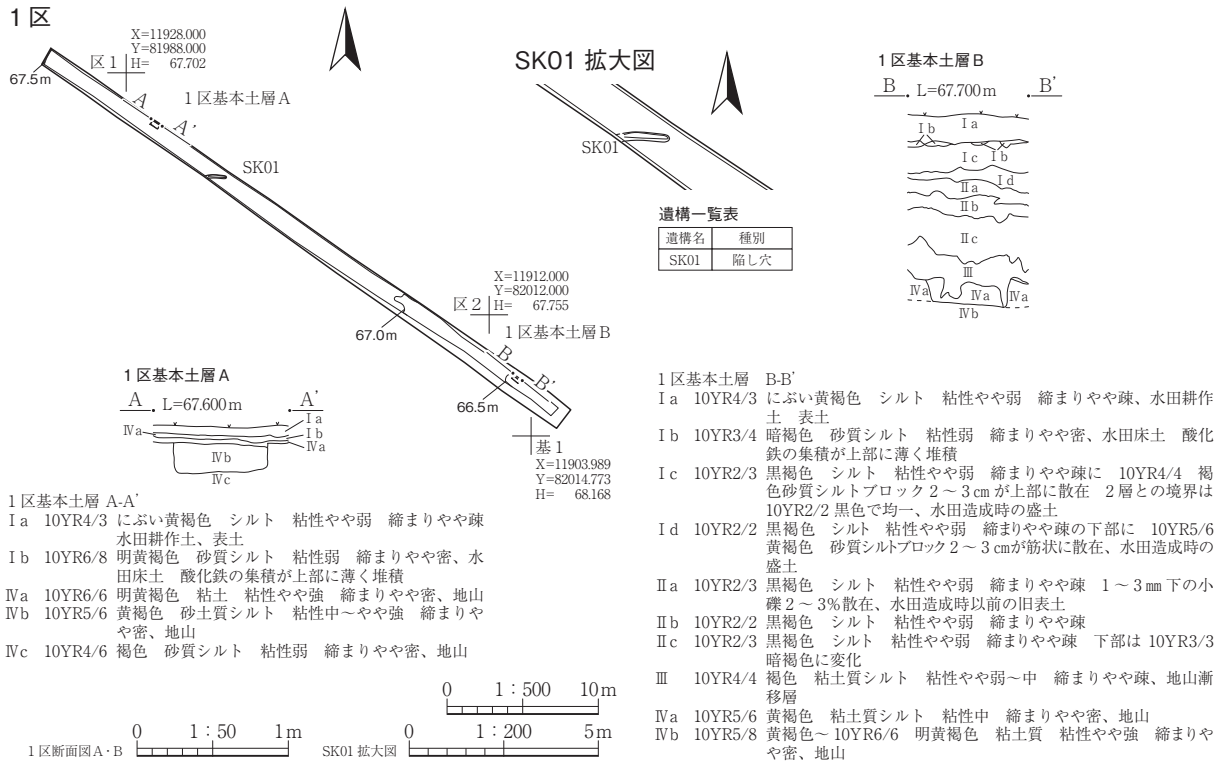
1区

X=11928.000
Y=81988.000
H= 67.702
区1
67.5m
A
A'
1区基本土層A
SK01
X=11912.000
Y=82012.000
H= 67.755
区2
1区基本土層B
67.0m
B
B'
66.5m
基1
X=11903.989
Y=82014.773
H= 68.168

SK01 拡大図
SK01

遺構一覧表

| 遺構名 | 種別 |
|---|---|
| SK01 | 陥し穴 |

1区基本土層B
B L=67.700m B'
Ⅰa
Ⅰb
Ⅰc Ⅰb
Ⅰd
Ⅱa
Ⅱb
Ⅱc
Ⅲ
Ⅳa Ⅳa Ⅳa
Ⅳb

1区基本土層A
A L=67.600m A'
Ⅰa
Ⅳa
Ⅰb
Ⅳa
Ⅳb
Ⅳc

1区基本土層 A-A'
Ⅰa 10YR4/3 にぶい黄褐色 シルト 粘性やや弱 締まりやや疎 水田耕作土、表土
Ⅰb 10YR6/8 明黄褐色 砂質シルト 粘性弱 締まりやや密、水田床土 酸化鉄の集積が上部に薄く堆積
Ⅳa 10YR6/6 明黄褐色 粘土 粘性やや強 締まりやや密、地山
Ⅳb 10YR5/6 黄褐色 砂土質シルト 粘性中～やや強 締まりやや密、地山
Ⅳc 10YR4/6 褐色 砂質シルト 粘性弱 締まりやや密、地山

1区基本土層 B-B'
Ⅰa 10YR4/3 にぶい黄褐色 シルト 粘性やや弱 締まりやや疎、水田耕作土 表土
Ⅰb 10YR3/4 暗褐色 砂質シルト 粘性弱 締まりやや密、水田床土 酸化鉄の集積が上部に薄く堆積
Ⅰc 10YR2/3 黒褐色 シルト 粘性やや弱 締まりやや疎に 10YR4/4 褐色砂質シルトブロック2～3㎝が上部に散在 2層との境界は 10YR2/2 黒色で均一、水田造成時の盛土
Ⅰd 10YR2/2 黒褐色 シルト 粘性やや弱 締まりやや疎の下部に 10YR5/6 黄褐色 砂質シルトブロック2～3㎝が筋状に散在、水田造成時の盛土
Ⅱa 10YR2/3 黒褐色 シルト 粘性やや弱 締まりやや疎 1～3㎜下の小礫2～3%散在、水田造成時以前の旧表土
Ⅱb 10YR2/2 黒褐色 シルト 粘性やや弱 締まりやや疎
Ⅱc 10YR2/3 黒褐色 シルト 粘性やや弱 締まりやや疎 下部は 10YR3/3 暗褐色に変化
Ⅲ 10YR4/4 褐色 粘土質シルト 粘性やや弱～中 締まりやや疎、地山漸移層
Ⅳa 10YR5/6 黄褐色 粘土質シルト 粘性中 締まりやや密、地山
Ⅳb 10YR5/8 黄褐色～10YR6/6 明黄褐色 粘土質 粘性やや強 締まりやや密、地山

0 1：500 10m
1区断面図A・B 0 1：50 1m
SK01 拡大図 0 1：200 5m